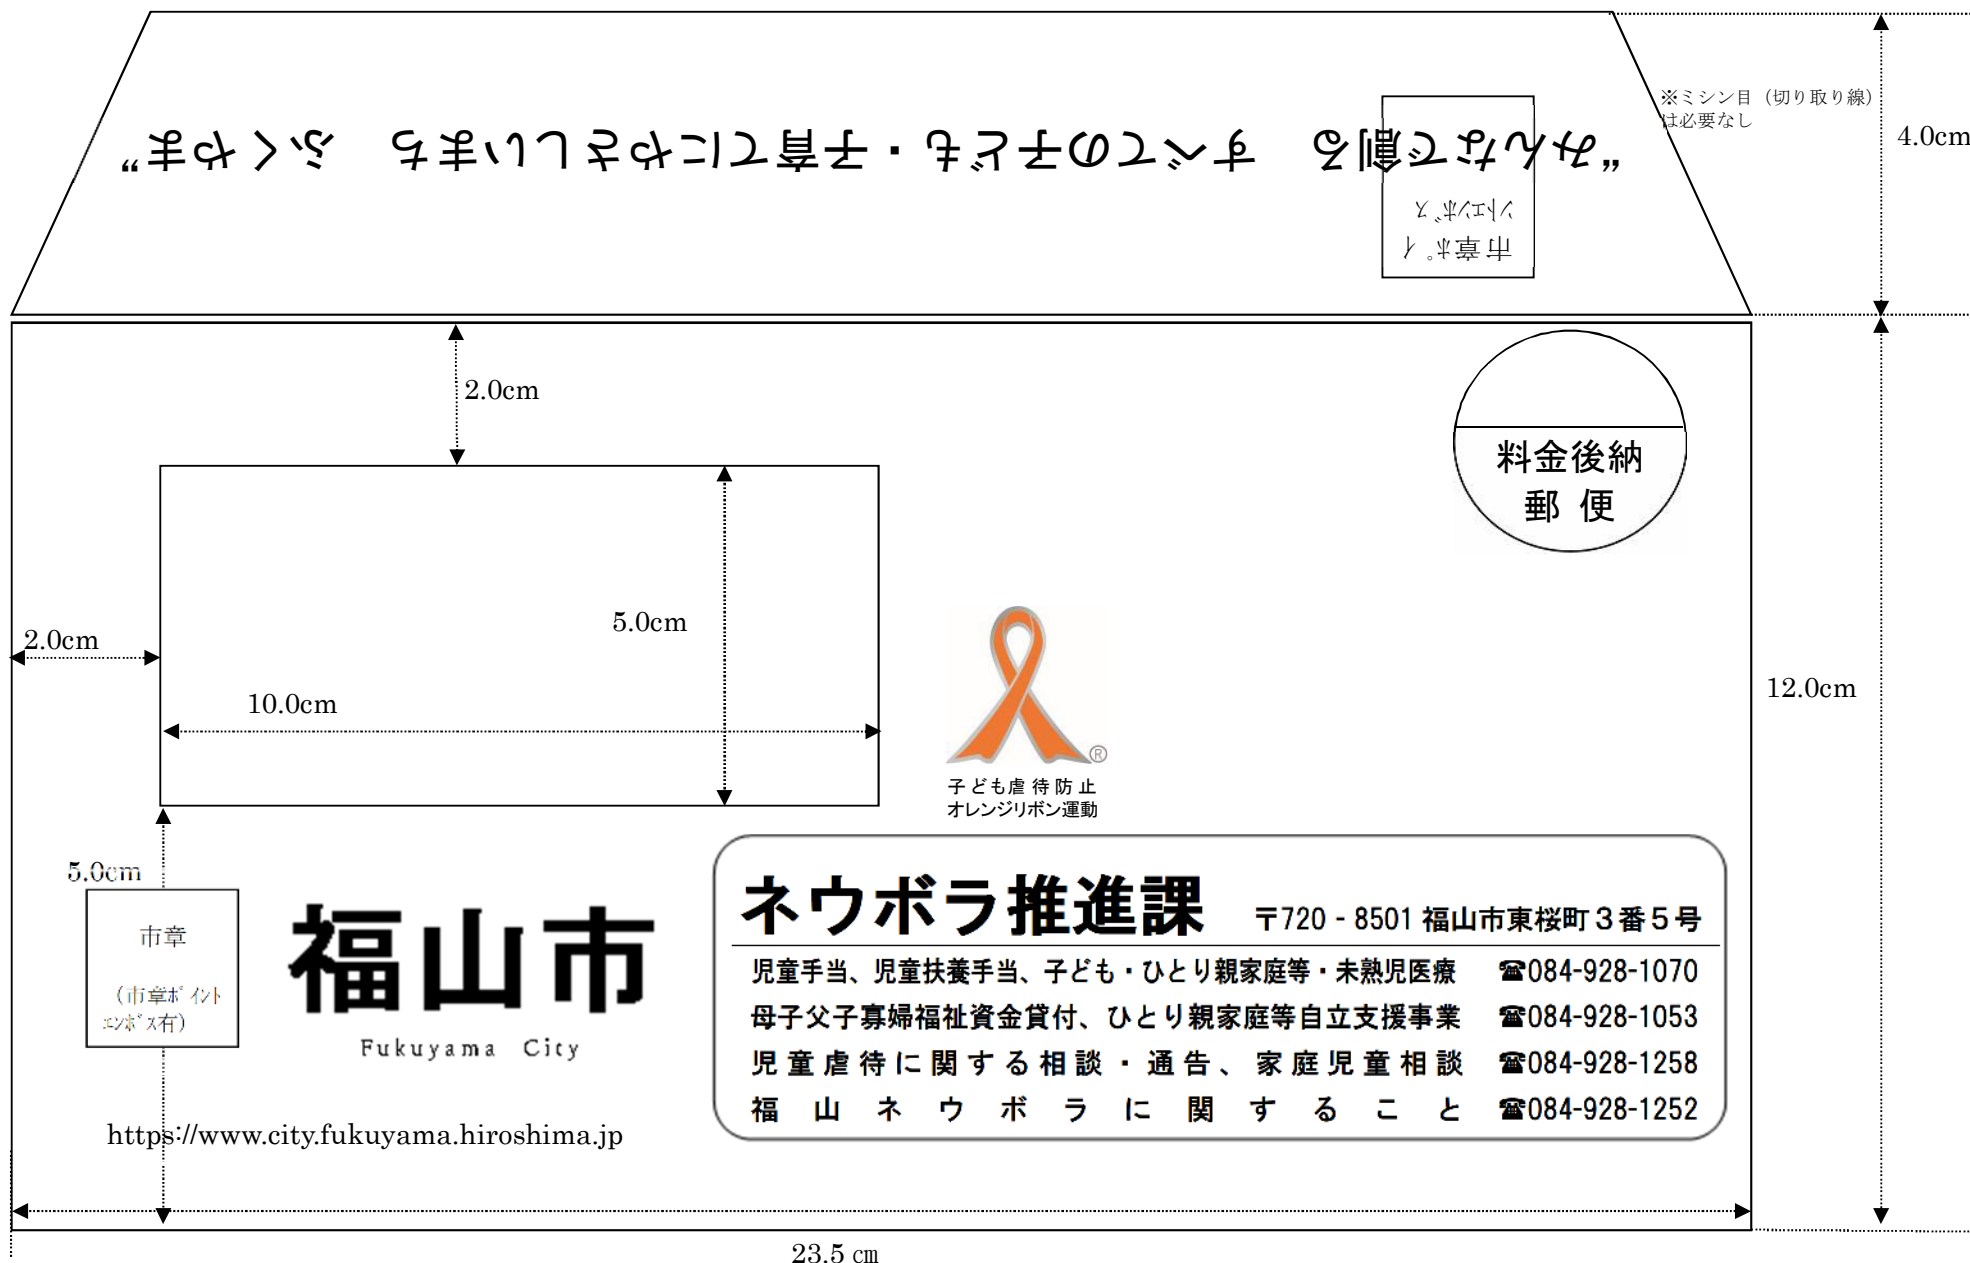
"みんなで創る　すべての子ども・子育てにやさしいまち　ふくやま"

市章ポイント エンボス

※ミシン目（切り取り線）は必要なし

4.0cm

2.0cm

料金後納
郵 便

5.0cm

2.0cm

10.0cm

子ども虐待防止
オレンジリボン運動

12.0cm

5.0cm

市章

（市章ポイント
エンボス有）

福山市
Fukuyama City

ネウボラ推進課　〒720 - 8501 福山市東桜町３番５号

児童手当、児童扶養手当、子ども・ひとり親家庭等・未熟児医療　☎084-928-1070
母子父子寡婦福祉資金貸付、ひとり親家庭等自立支援事業　☎084-928-1053
児童虐待に関する相談・通告、家庭児童相談　☎084-928-1258
福山ネウボラに関すること　☎084-928-1252

https://www.city.fukuyama.hiroshima.jp

23.5 cm